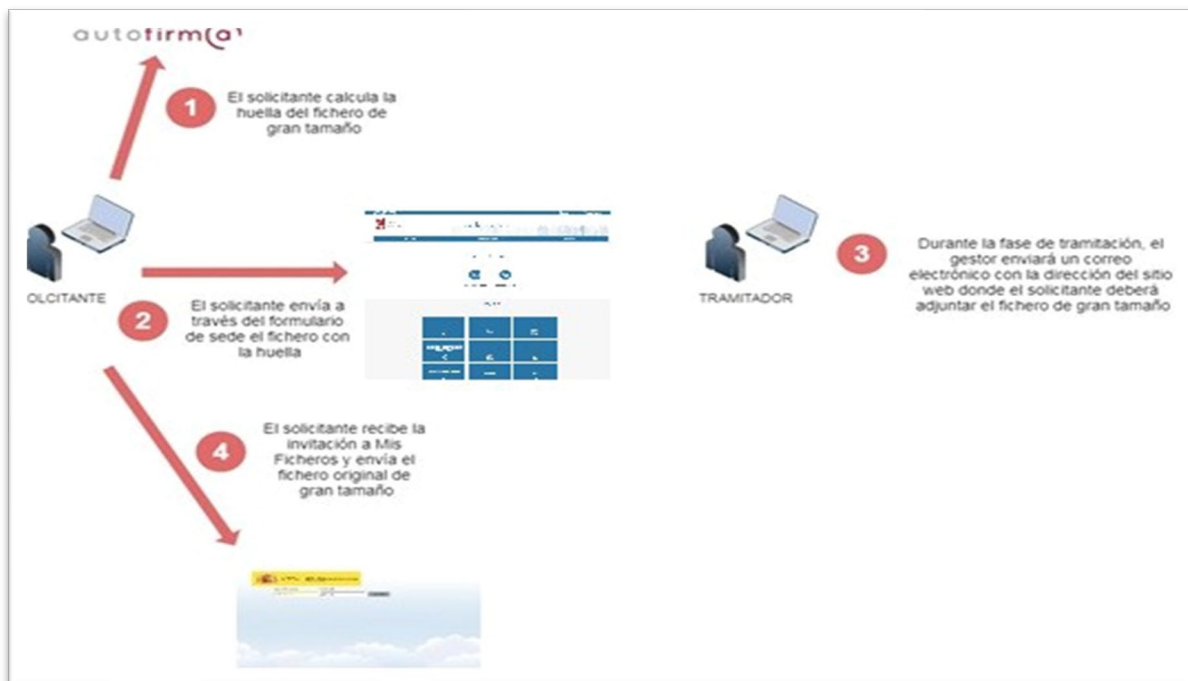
autofirm@

1

El solicitante calcula la huella del fichero de gran tamaño

OLCITANTE

2

El solicitante envía a través del formulario de sede el fichero con la huella

TRAMITADOR

3

Durante la fase de tramitación, el gestor enviará un correo electrónico con la dirección del sitio web donde el solicitante deberá adjuntar el fichero de gran tamaño

4

El solicitante recibe la invitación a Mis Ficheros y envía el fichero original de gran tamaño